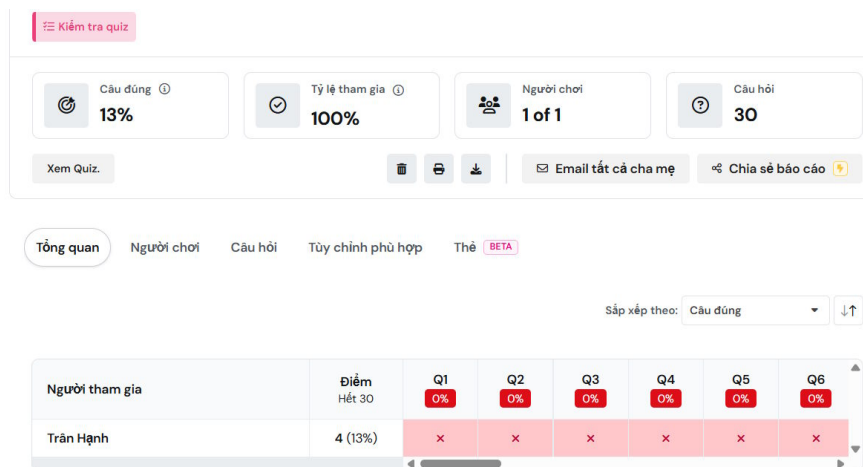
Kiểm tra quiz

Câu đúng
13%

Tỷ lệ tham gia
100%

Người chơi
1 of 1

Câu hỏi
30

Xem Quiz.

Email tất cả cha mẹ

Chia sẻ báo cáo

Tổng quan
Người chơi
Câu hỏi
Tùy chỉnh phù hợp
Thẻ BETA

Sắp xếp theo: Câu đúng

| Người tham gia | Điểm Hết 30 | Q1 0% | Q2 0% | Q3 0% | Q4 0% | Q5 0% | Q6 0% |
|---|---|---|---|---|---|---|---|
| Trân Hạnh | 4 (13%) | × | × | × | × | × | × |